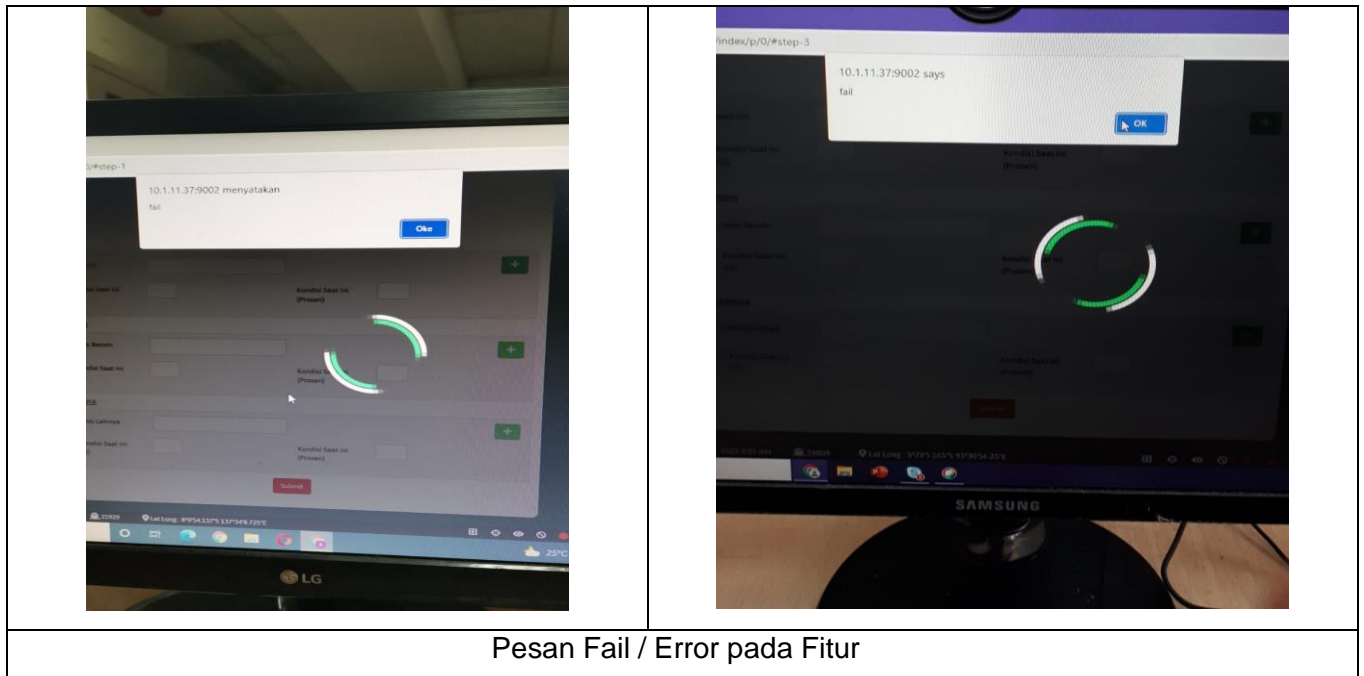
| | |
|---|---|
| 1/#step-1<br><br>10.1.11.37:9002 menyatakan<br>fail<br>Oke<br><br>Kondisi Saat ini (Prosen)<br>Kondisi Saat ini (Prosen)<br>Kondisi Saat ini (Prosen)<br>Submit<br>Lat Long : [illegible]<br>25°C<br>LG | /index/p/0/#step-3<br><br>10.1.11.37:9002 says<br>fail<br>OK<br><br>Kondisi Saat ini (Prosen)<br>Kondisi Saat ini (Prosen)<br>Kondisi Saat ini (Prosen)<br>Lat Long : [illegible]<br>SAMSUNG |
| Pesan Fail / Error pada Fitur | |